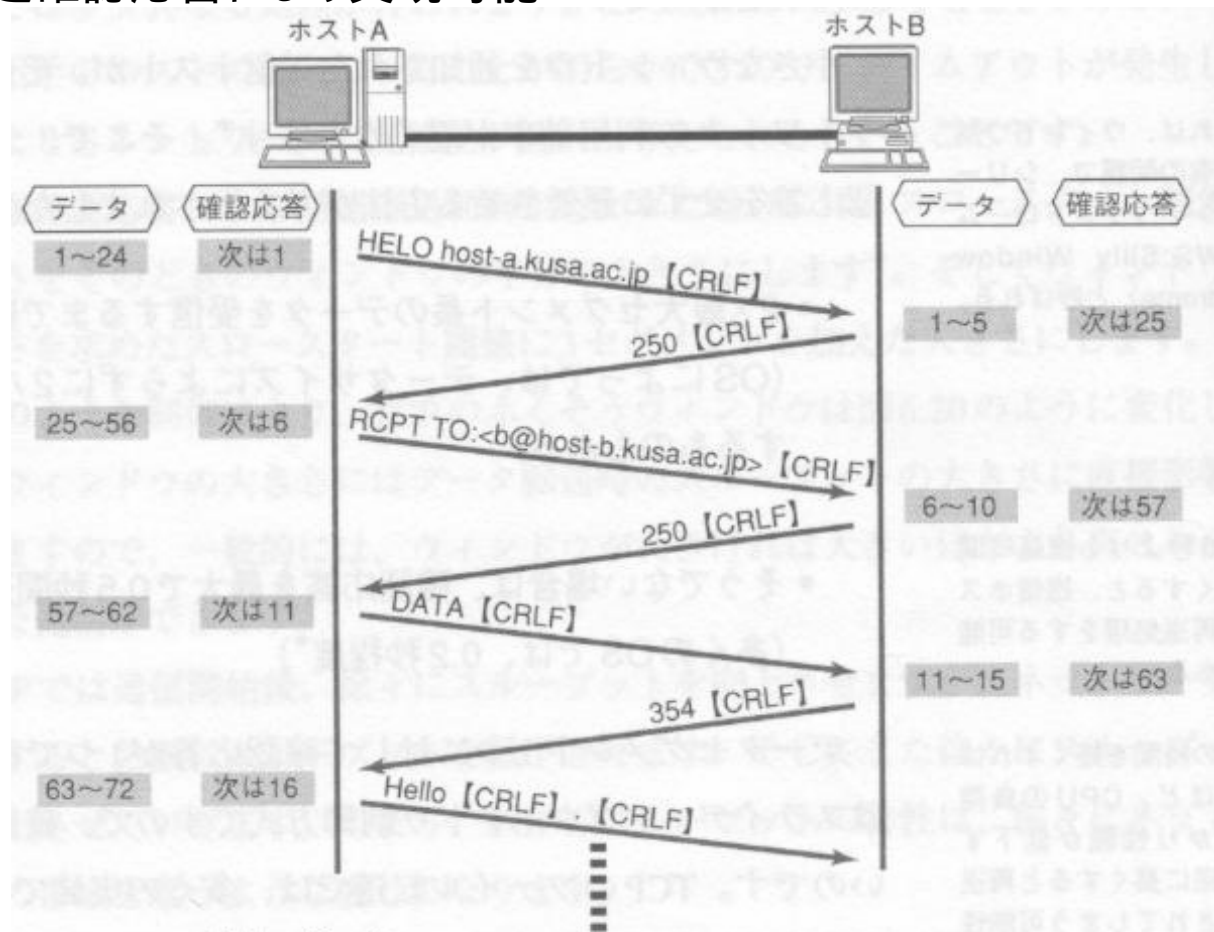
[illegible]

ホストA

ホストB

データ

確認応答

データ

確認応答

| 1〜24 | 次は1 |
|---|---|

HELO host-a.kusa.ac.jp【CRLF】

| 1〜5 | 次は25 |
|---|---|

250【CRLF】

| 25〜56 | 次は6 |
|---|---|

RCPT TO:<b@host-b.kusa.ac.jp>【CRLF】

| 6〜10 | 次は57 |
|---|---|

250【CRLF】

| 57〜62 | 次は11 |
|---|---|

DATA【CRLF】

| 11〜15 | 次は63 |
|---|---|

354【CRLF】

| 63〜72 | 次は16 |
|---|---|

Hello【CRLF】.【CRLF】